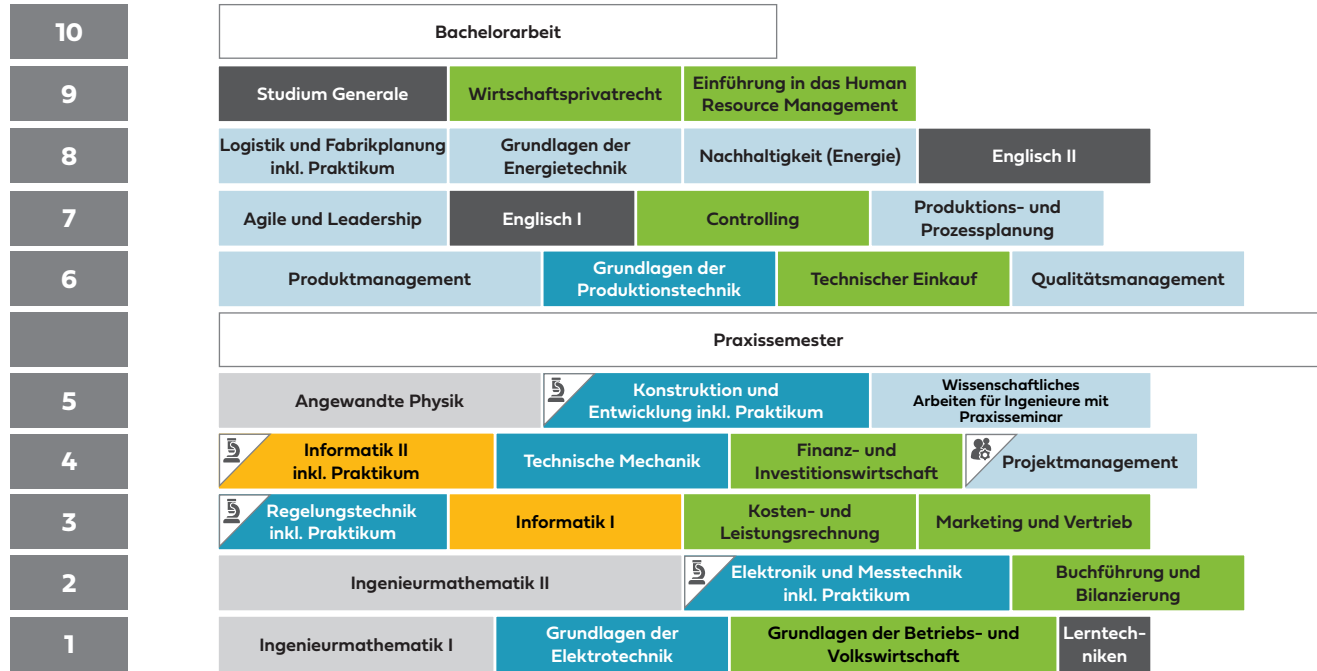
| | | | | |
|---|---|---|---|---|
| 10 | Bachelorarbeit | | | |
| 9 | Studium Generale | Wirtschaftsprivatrecht | Einführung in das Human Resource Management | |
| 8 | Logistik und Fabrikplanung inkl. Praktikum | Grundlagen der Energietechnik | Nachhaltigkeit (Energie) | Englisch II |
| 7 | Agile und Leadership | Englisch I | Controlling | Produktions- und Prozessplanung |
| 6 | Produktmanagement | Grundlagen der Produktionstechnik | Technischer Einkauf | Qualitätsmanagement |
| | Praxissemester | | | |
| 5 | Angewandte Physik | Konstruktion und Entwicklung inkl. Praktikum | Wissenschaftliches Arbeiten für Ingenieure mit Praxisseminar | |
| 4 | Informatik II inkl. Praktikum | Technische Mechanik | Finanz- und Investitionswirtschaft | Projektmanagement |
| 3 | Regelungstechnik inkl. Praktikum | Informatik I | Kosten- und Leistungsrechnung | Marketing und Vertrieb |
| 2 | Ingenieurmathematik II | Elektronik und Messtechnik inkl. Praktikum | Buchführung und Bilanzierung | |
| 1 | Ingenieurmathematik I | Grundlagen der Elektrotechnik | Grundlagen der Betriebs- und Volkswirtschaft | Lerntechniken |